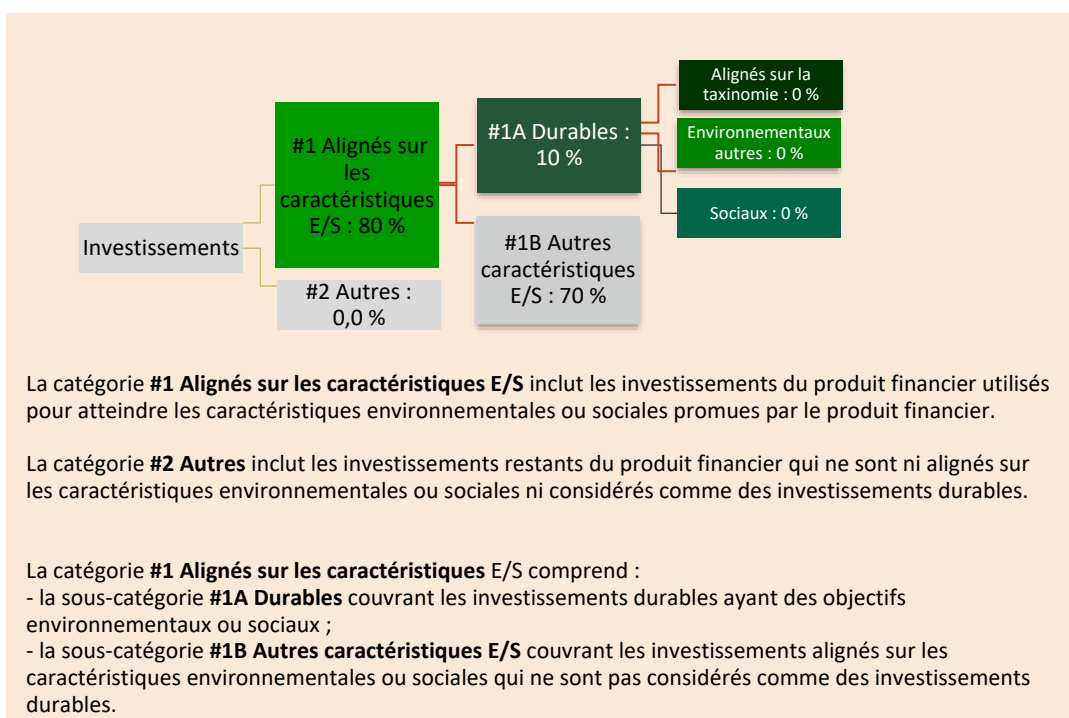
Investissements

#1 Alignés sur les caractéristiques E/S : 80 %

#2 Autres : 0,0 %

#1A Durables : 10 %

#1B Autres caractéristiques E/S : 70 %

Alignés sur la taxinomie : 0 %

Environnementaux autres : 0 %

Sociaux : 0 %

La catégorie **#1 Alignés sur les caractéristiques E/S** inclut les investissements du produit financier utilisés pour atteindre les caractéristiques environnementales ou sociales promues par le produit financier.

La catégorie **#2 Autres** inclut les investissements restants du produit financier qui ne sont ni alignés sur les caractéristiques environnementales ou sociales ni considérés comme des investissements durables.

La catégorie **#1 Alignés sur les caractéristiques** E/S comprend :
- la sous-catégorie **#1A Durables** couvrant les investissements durables ayant des objectifs environnementaux ou sociaux ;
- la sous-catégorie **#1B Autres caractéristiques E/S** couvrant les investissements alignés sur les caractéristiques environnementales ou sociales qui ne sont pas considérés comme des investissements durables.